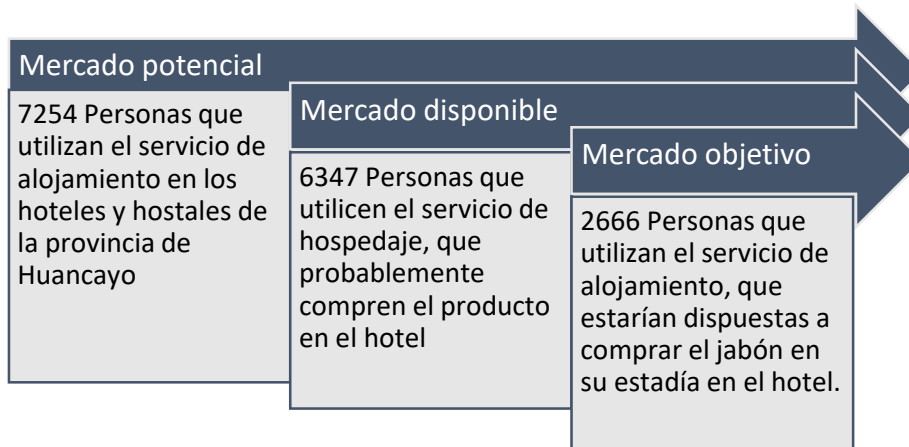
Mercado potencial

7254 Personas que utilizan el servicio de alojamiento en los hoteles y hostales de la provincia de Huancayo

Mercado disponible

6347 Personas que utilicen el servicio de hospedaje, que probablemente compren el producto en el hotel

Mercado objetivo

2666 Personas que utilizan el servicio de alojamiento, que estarían dispuestas a comprar el jabón en su estadía en el hotel.